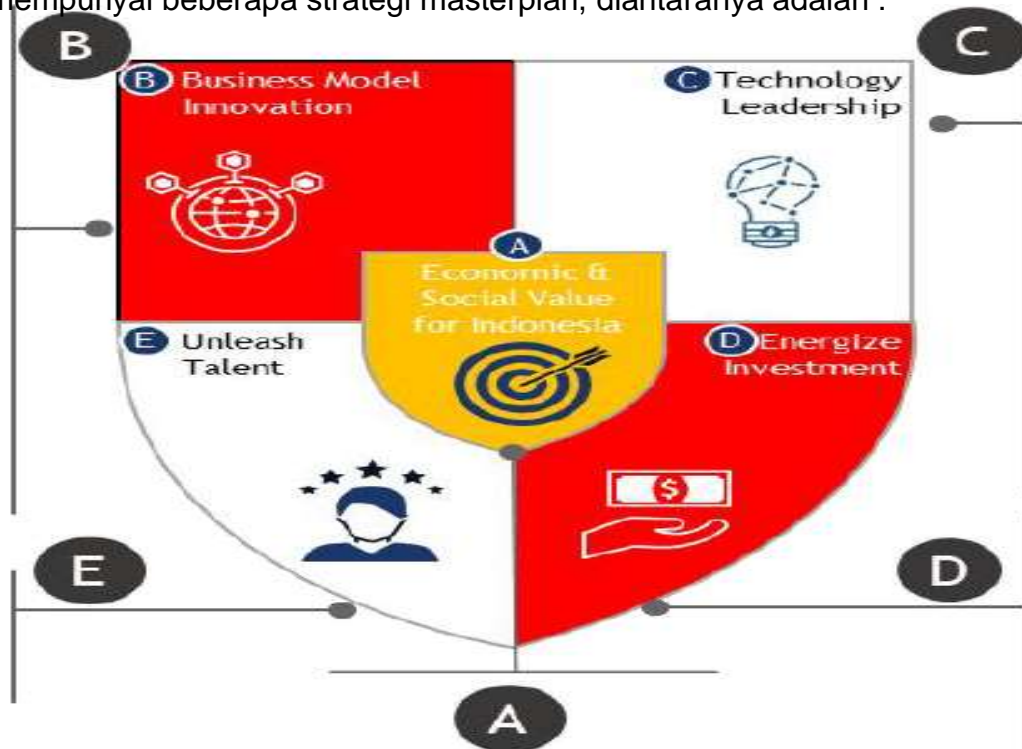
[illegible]mempunyai beberapa strategi masterplan, diantaranya adalah :

B

C

B Business Model Innovation

C Technology Leadership

A Economic & Social Value for Indonesia

E Unleash Talent

D Energize Investment

$

E

D

A